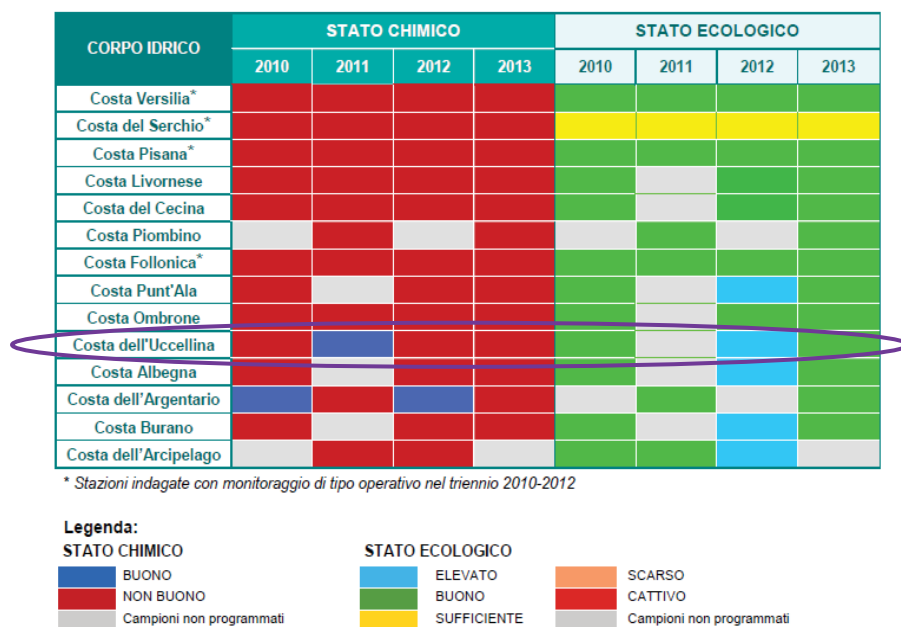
| CORPO IDRICO | STATO CHIMICO | | | | STATO ECOLOGICO | | | |
|---|---|---|---|---|---|---|---|---|
| | 2010 | 2011 | 2012 | 2013 | 2010 | 2011 | 2012 | 2013 |
| Costa Versilia* | | | | | | | | |
| Costa del Serchio* | | | | | | | | |
| Costa Pisana* | | | | | | | | |
| Costa Livornese | | | | | | | | |
| Costa del Cecina | | | | | | | | |
| Costa Piombino | | | | | | | | |
| Costa Follonica* | | | | | | | | |
| Costa Punt'Ala | | | | | | | | |
| Costa Ombrone | | | | | | | | |
| Costa dell'Uccellina | | | | | | | | |
| Costa Albegna | | | | | | | | |
| Costa dell'Argentario | | | | | | | | |
| Costa Burano | | | | | | | | |
| Costa dell'Arcipelago | | | | | | | | |

* Stazioni indagate con monitoraggio di tipo operativo nel triennio 2010-2012

Legenda:
STATO CHIMICO
BUONO
NON BUONO
Campioni non programmati

STATO ECOLOGICO
ELEVATO
BUONO
SUFFICIENTE
SCARSO
CATTIVO
Campioni non programmati